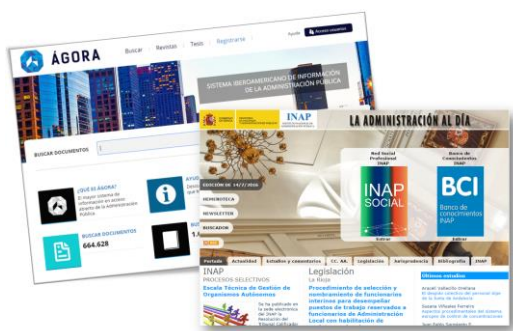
ÁGORA
Buscar | Revistas | Tesis | Registrarse
Ayuda
Acceso usuarios
SISTEMA IBEROAMERICANO DE INFORMACIÓN DE LA ADMINISTRACIÓN PÚBLICA
BUSCAR DOCUMENTOS
¿QUÉ ES ÁGORA?
El mayor sistema de información en acceso abierto de la Administración Pública
AYUD
BUSCAR DOCUMENTOS
664.628

INAP
LA ADMINISTRACIÓN AL DÍA
EDICIÓN DE 14/7/2016
HEMEROTECA
NEWSLETTER
BUSCADOR
Red Social Profesional INAP
INAP SOCIAL
Entrar
Banco de Conocimientos INAP
BCI
Banco de conocimientos INAP
Entrar
Portada | Actualidad | Estudios y comentarios | CC. AA. | Legislación | Jurisprudencia | Bibliografía | INAP
INAP
PROCESOS SELECTIVOS
Escala Técnica de Gestión de Organismos Autónomos
Legislación
La Rioja
Procedimiento de selección y nombramiento de funcionarios interinos para desempeñar puestos de trabajo reservados a funcionarios de Administración Local con habilitación de
Últimos estudios
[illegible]